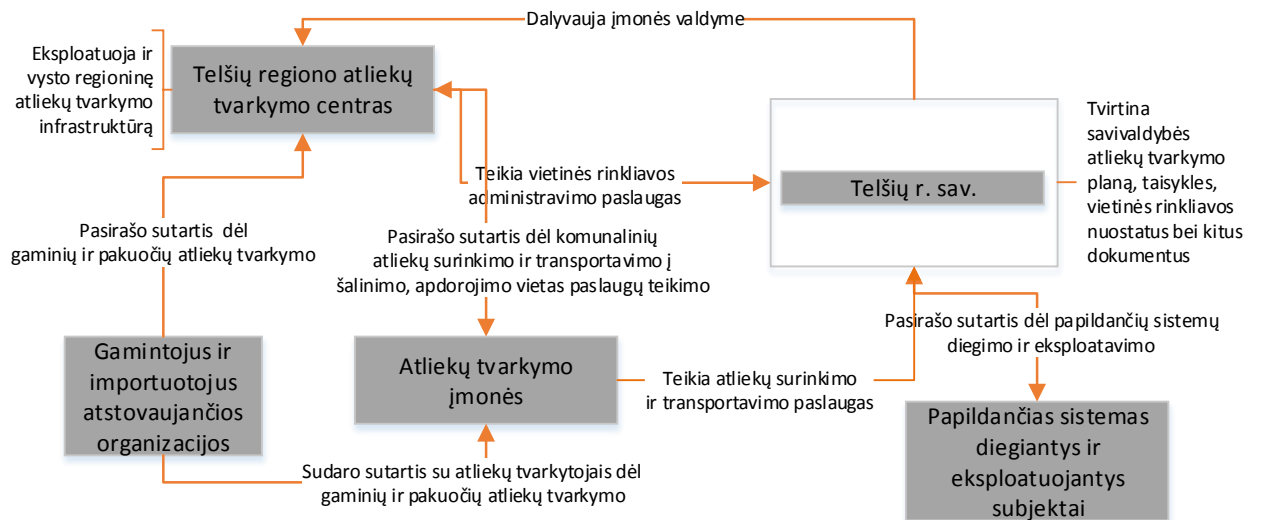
Dalyvauja įmonės valdyme

Eksploatuoja ir vysto regioninę atliekų tvarkymo infrastruktūrą

Telšių regiono atliekų tvarkymo centras

Tvirtina savivaldybės atliekų tvarkymo planą, taisykles, vietinės rinkliavos nuostatus bei kitus dokumentus

Teikia vietinės rinkliavos administravimo paslaugas

Telšių r. sav.

Pasirašo sutartis dėl gaminių ir pakuočių atliekų tvarkymo

Pasirašo sutartis dėl komunalinių atliekų surinkimo ir transportavimo į šalinimo, apdorojimo vietas paslaugų teikimo

Pasirašo sutartis dėl papildančių sistemų diegimo ir eksploatavimo

Gamintojus ir importuotojus atstovaujančios organizacijos

Atliekų tvarkymo įmonės

Teikia atliekų surinkimo ir transportavimo paslaugas

Papildančias sistemas diegiantys ir eksploatuojantys subjektai

Sudaro sutartis su atliekų tvarkytojais dėl gaminių ir pakuočių atliekų tvarkymo